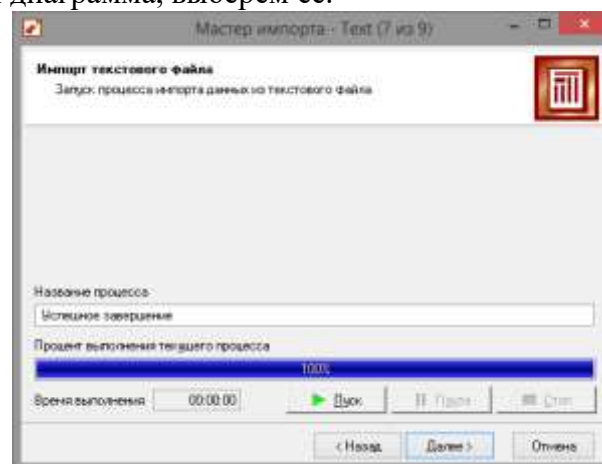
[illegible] диаграмма, выберем ее.

Мастер импорта - Text (7 из 9)

Импорт текстового файла
Запуск процесса импорта данных из текстового файла

Название процесса
Успешное завершение

Процент выполнения текущего процесса
100%

Время выполнения 00:00:00

Пуск
Пауза
Стоп

< Назад
Далее >
Отмена